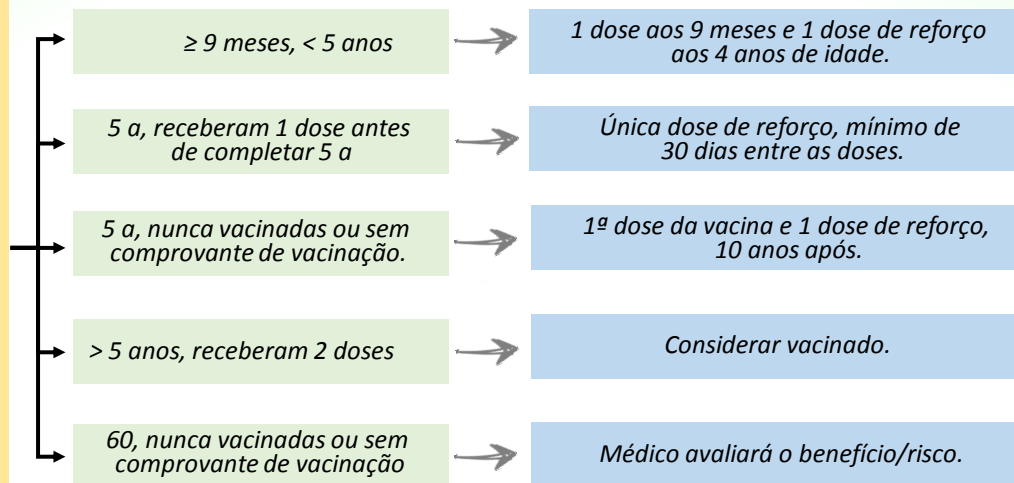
≥ 9 meses, < 5 anos

1 dose aos 9 meses e 1 dose de reforço aos 4 anos de idade.

5 a, receberam 1 dose antes de completar 5 a

Única dose de reforço, mínimo de 30 dias entre as doses.

5 a, nunca vacinadas ou sem comprovante de vacinação.

1ª dose da vacina e 1 dose de reforço, 10 anos após.

> 5 anos, receberam 2 doses

Considerar vacinado.

60, nunca vacinadas ou sem comprovante de vacinação

Médico avaliará o benefício/risco.